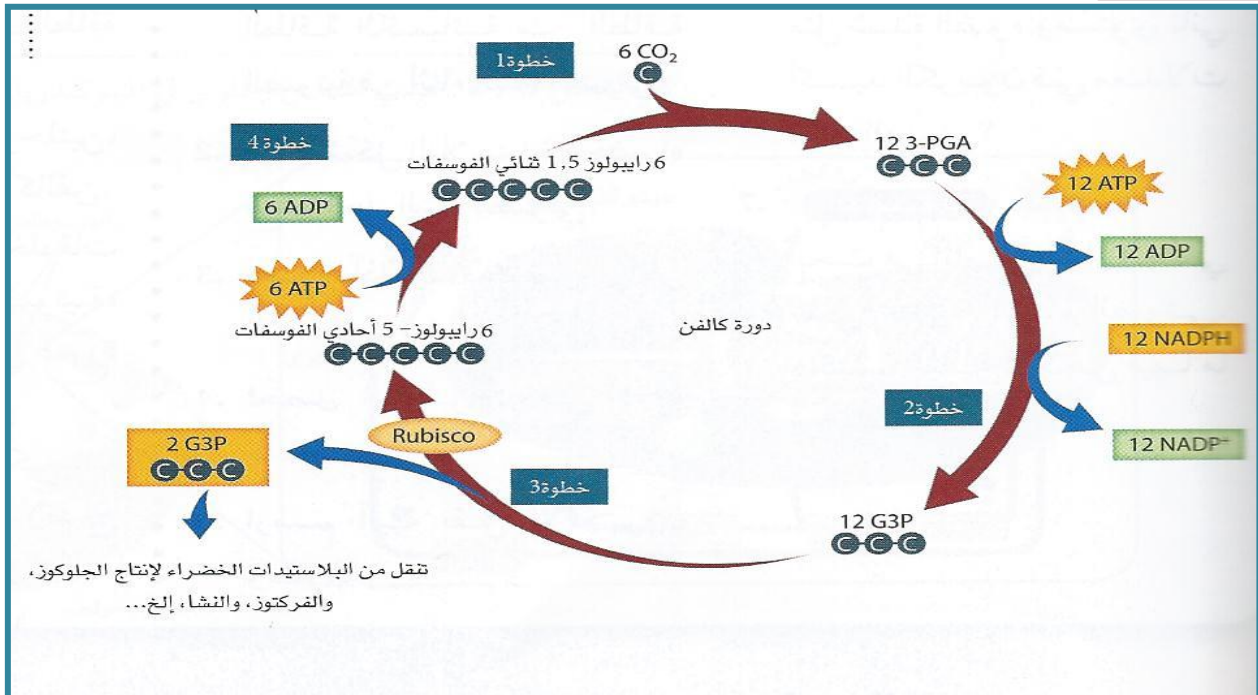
خطوة1

6 $CO_2$

C

12 3-PGA

C C C

12 ATP

12 ADP

12 NADPH

12 NADP⁺

خطوة2

12 G3P

C C C

خطوة3

Rubisco

2 G3P

C C C

تنقل من البلاستيدات الخضراء لإنتاج الجلوكوز، والفركتوز، والنشا، إلخ...

دورة كالفن

6 رايبولوز - 5 أحادي الفوسفات

C C C C C

6 ATP

6 ADP

خطوة 4

6 رايبولوز 1,5 ثنائي الفوسفات

C C C C C